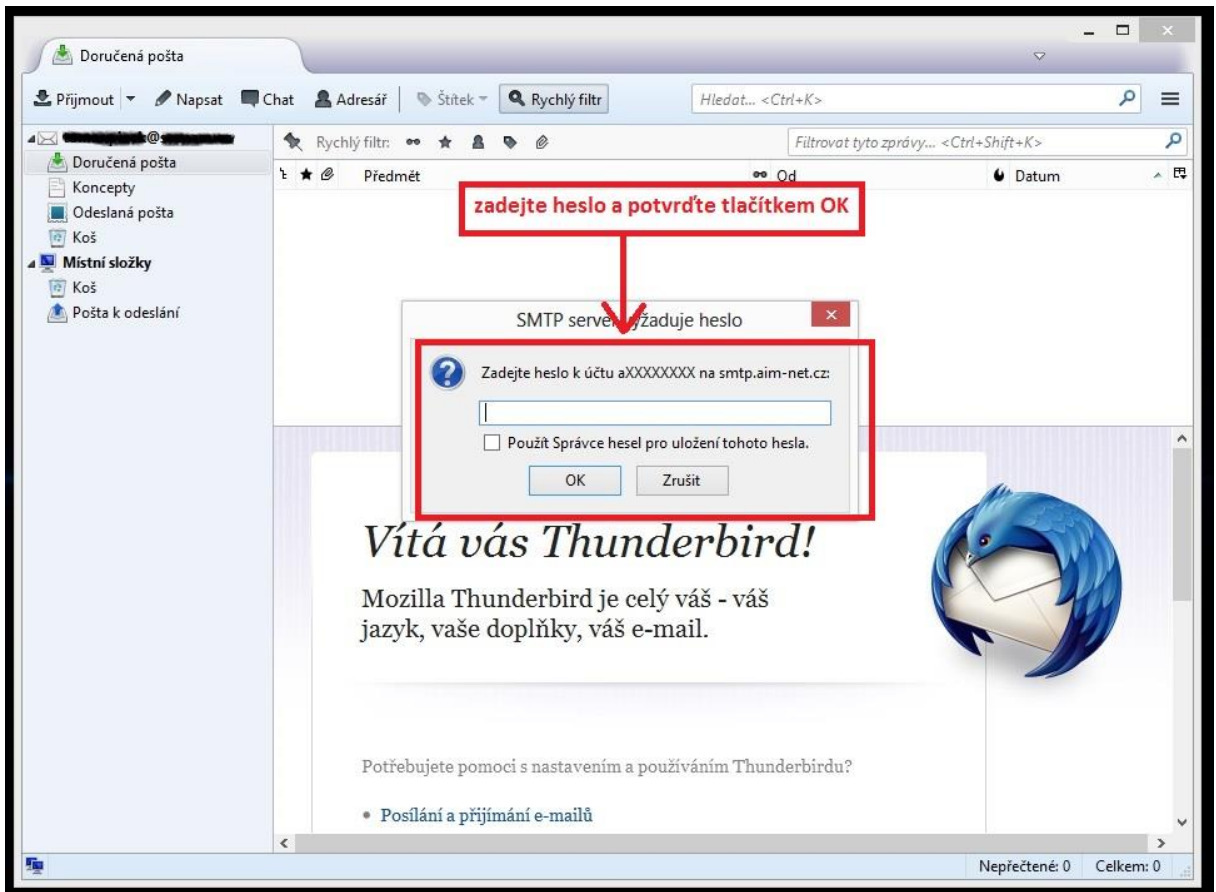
Doručená pošta

Přijmout Napsat Chat Adresář Štítek Rychlý filtr Hledat... <Ctrl+K>

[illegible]@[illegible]
Doručená pošta
Koncepty
Odeslaná pošta
Koš
Místní složky
Koš
Pošta k odeslání

Rychlý filtr: Filtrovat tyto zprávy... <Ctrl+Shift+K>

Předmět Od Datum

zadejte heslo a potvrďte tlačítkem OK

SMTP server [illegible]žaduje heslo

Zadejte heslo k účtu aXXXXXXXX na smtp.aim-net.cz:

Použít Správce hesel pro uložení tohoto hesla.

OK Zrušit

Vítá vás Thunderbird!

Mozilla Thunderbird je celý váš - váš jazyk, vaše doplňky, váš e-mail.

Potřebujete pomoci s nastavením a používáním Thunderbirdu?

• Posílání a přijímání e-mailů

Nepřečtené: 0 Celkem: 0